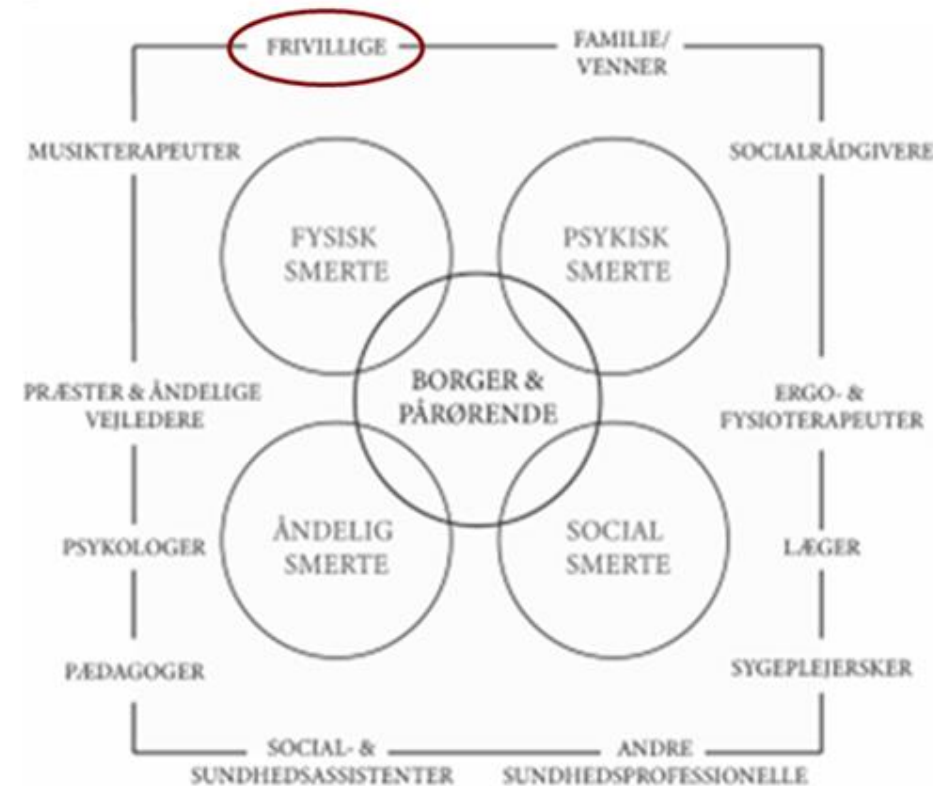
FRIVILLIGE

FAMILIE/ VENNER

MUSIKTERAPEUTER

SOCIALRÅDGIVERE

FYSISK SMERTE

PSYKISK SMERTE

PRÆSTER & ÅNDELIGE VEJLEDERE

BORGER & PÅRØRENDE

ERGO- & FYSIOTERAPEUTER

PSYKOLOGER

ÅNDELIG SMERTE

SOCIAL SMERTE

LÆGER

PÆDAGOGER

SYGEPLEJERSKER

SOCIAL- & SUNDHEDSASSISTENTER

ANDRE SUNDHEDSPROFESSIONELLE